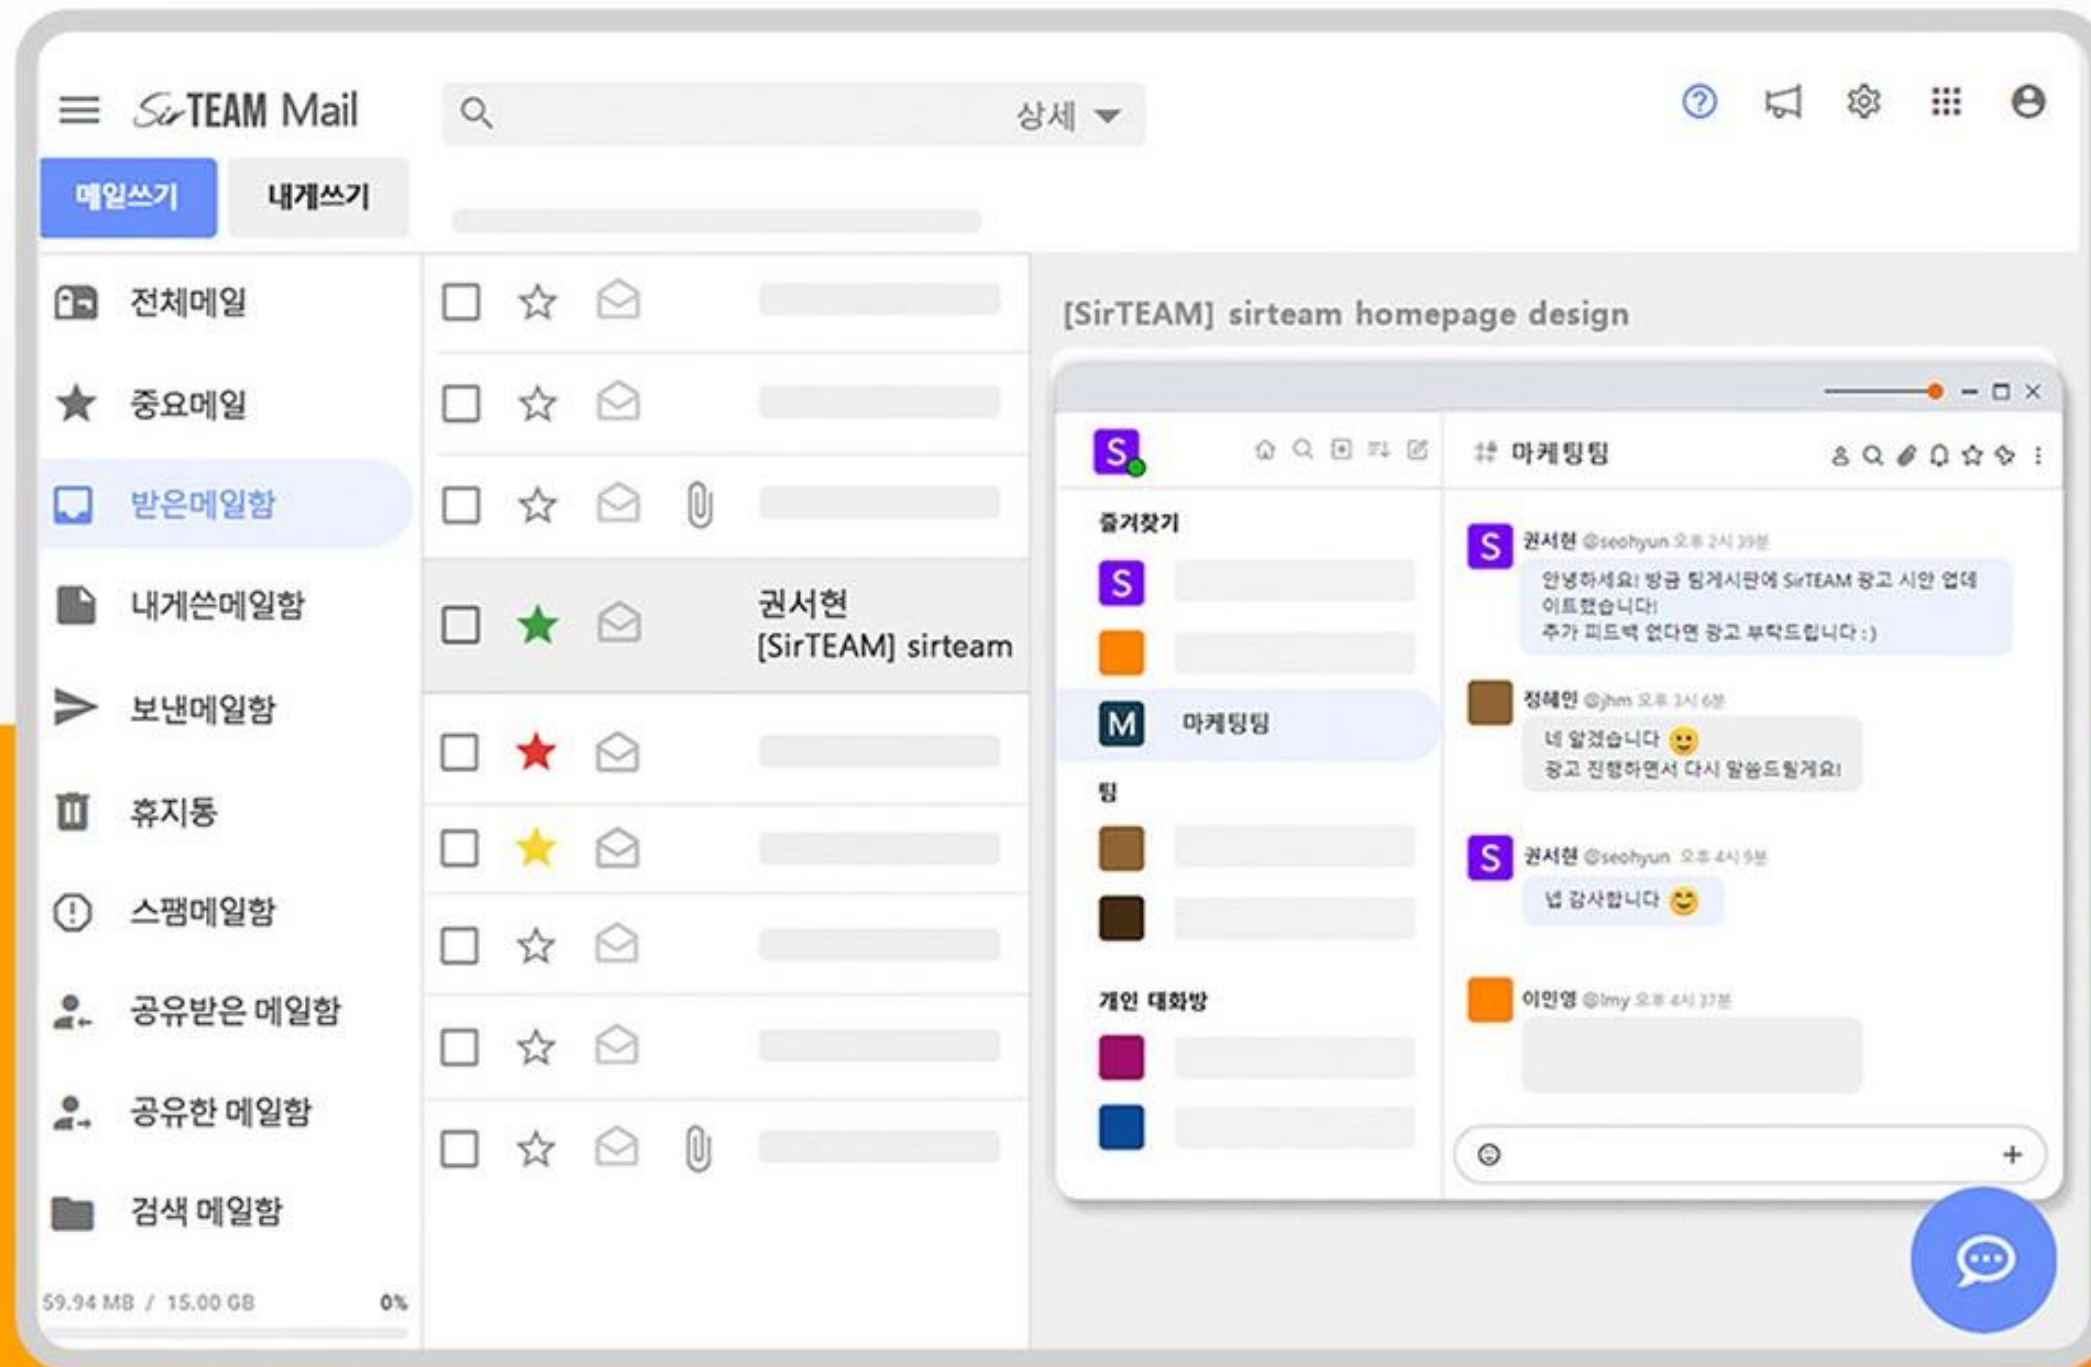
SirTEAM Mail

상세

메일쓰기
내게쓰기

전체메일
중요메일
받은메일함
내게쓴메일함
보낸메일함
휴지통
스팸메일함
공유받은 메일함
공유한 메일함
검색 메일함

59.94 MB / 15.00 GB 0%

권서현
[SirTEAM] sirteam

[SirTEAM] sirteam homepage design

S
즐겨찾기
S
M 마케팅팀
팀
개인 대화방

마케팅팀

S 권서현 @seohyun 오후 2시 39분
안녕하세요! 방금 팀게시판에 SirTEAM 광고 시안 업데이트했습니다!
추가 피드백 없다면 광고 부탁드립니다 :)

정혜인 @jhm 오후 3시 6분
네 알겠습니다
광고 진행하면서 다시 말씀드릴게요!

S 권서현 @seohyun 오후 4시 9분
넵 감사합니다

이민영 @lmy 오후 4시 37분

+